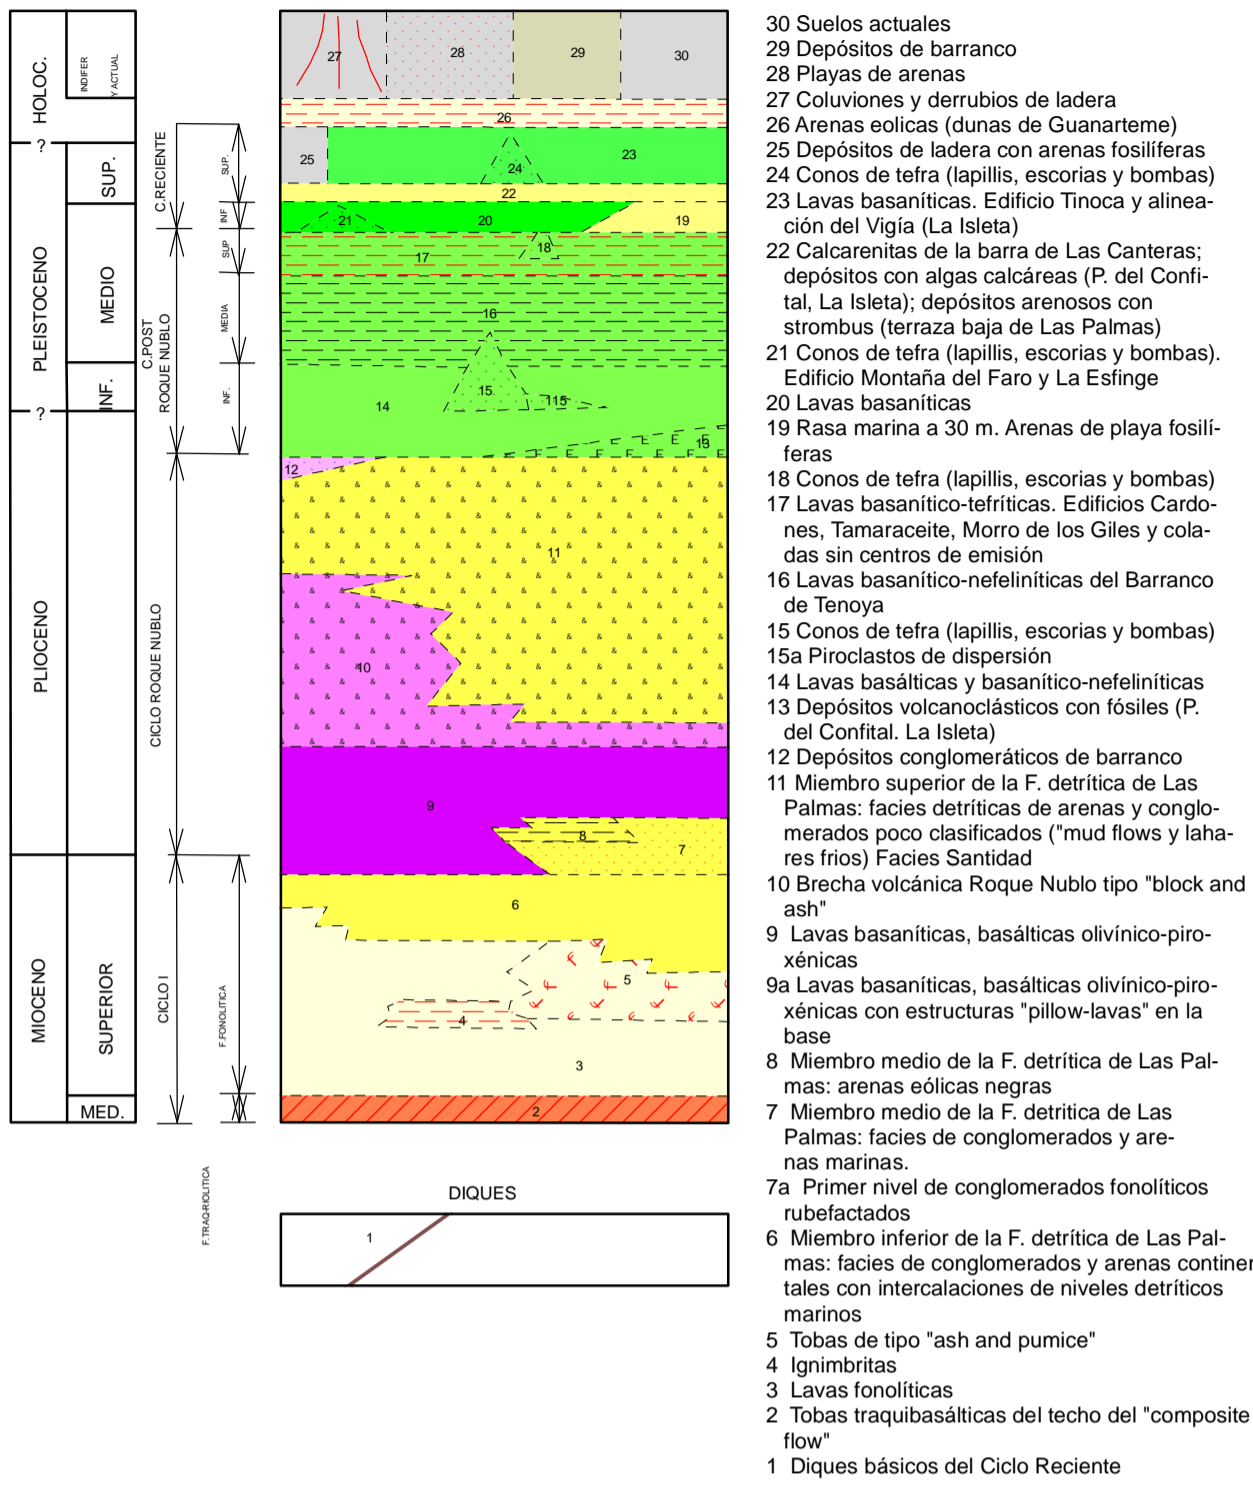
HOLOC.
INDIFER
Y ACTUAL
?
SUP.
PLEISTOCENO
MEDIO
INF.
?
PLIOCENO
MIOCENO
SUPERIOR
MED.

C.RECIENTE
SUP.
INF.
SUP.
MEDIA
INF.
C.POST ROQUE NUBLO
CICLO ROQUE NUBLO
CICLO I
F.FONOLITICA
F.TRAQ-RIOLITICA

27 28 29 30
26
25 24 23
22
21 20 19
18
17
16
15 15a
14
13
12
11
10
9
8
7
6
5
4
3
2

DIQUES
1

30 Suelos actuales
29 Depósitos de barranco
28 Playas de arenas
27 Coluviones y derrubios de ladera
26 Arenas eolicas (dunas de Guanarteme)
25 Depósitos de ladera con arenas fosilíferas
24 Conos de tefra (lapillis, escorias y bombas)
23 Lavas basaníticas. Edificio Tinoca y alineación del Vigía (La Isleta)
22 Calcarenitas de la barra de Las Canteras; depósitos con algas calcáreas (P. del Confital, La Isleta); depósitos arenosos con strombus (terraza baja de Las Palmas)
21 Conos de tefra (lapillis, escorias y bombas). Edificio Montaña del Faro y La Esfinge
20 Lavas basaníticas
19 Rasa marina a 30 m. Arenas de playa fosilíferas
18 Conos de tefra (lapillis, escorias y bombas)
17 Lavas basanítico-tefríticas. Edificios Cardones, Tamaraceite, Morro de los Giles y coladas sin centros de emisión
16 Lavas basanítico-nefeliníticas del Barranco de Tenoya
15 Conos de tefra (lapillis, escorias y bombas)
15a Piroclastos de dispersión
14 Lavas basálticas y basanítico-nefeliníticas
13 Depósitos volcanoclásticos con fósiles (P. del Confital. La Isleta)
12 Depósitos conglomeráticos de barranco
11 Miembro superior de la F. detrítica de Las Palmas: facies detríticas de arenas y conglomerados poco clasificados ("mud flows y lahares frios) Facies Santidad
10 Brecha volcánica Roque Nublo tipo "block and ash"
9 Lavas basaníticas, basálticas olivínico-piroxénicas
9a Lavas basaníticas, basálticas olivínico-piroxénicas con estructuras "pillow-lavas" en la base
8 Miembro medio de la F. detrítica de Las Palmas: arenas eólicas negras
7 Miembro medio de la F. detritica de Las Palmas: facies de conglomerados y arenas marinas.
7a Primer nivel de conglomerados fonolíticos rubefactados
6 Miembro inferior de la F. detrítica de Las Palmas: facies de conglomerados y arenas continen tales con intercalaciones de niveles detríticos marinos
5 Tobas de tipo "ash and pumice"
4 Ignimbritas
3 Lavas fonolíticas
2 Tobas traquibasálticas del techo del "composite flow"
1 Diques básicos del Ciclo Reciente